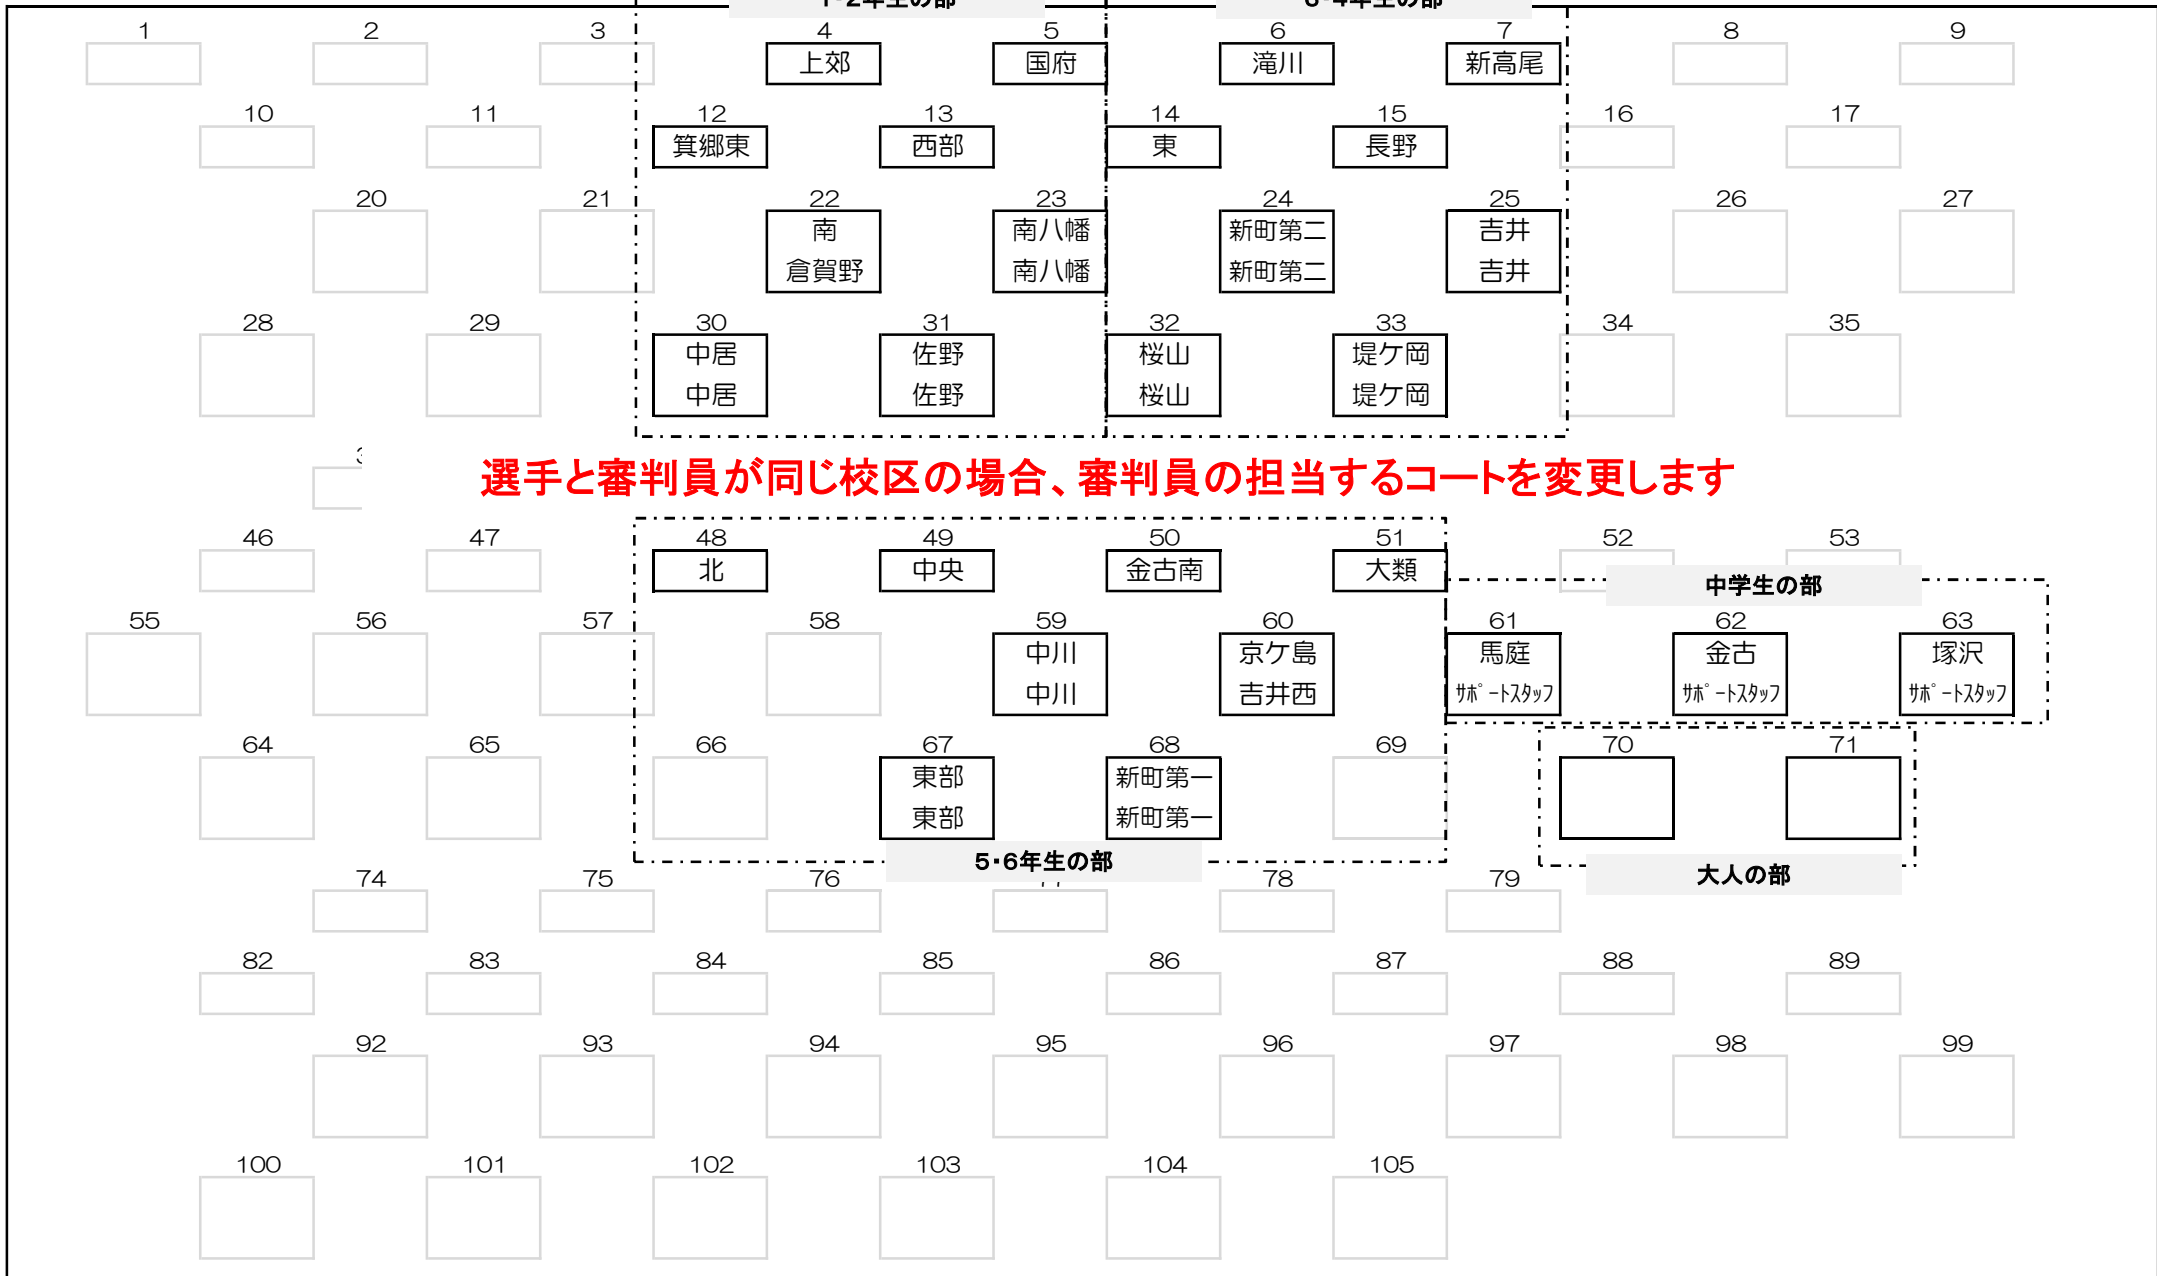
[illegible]2年生の部

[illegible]4年生の部

1 2 3 4 上郊 5 国府 6 滝川 7 新高尾 8 9

10 11 12 箕郷東 13 西部 14 東 15 長野 16 17

20 21 22 南 倉賀野 23 南八幡 南八幡 24 新町第二 新町第二 25 吉井 吉井 26 27

28 29 30 中居 中居 31 佐野 佐野 32 桜山 桜山 33 堤ケ岡 堤ケ岡 34 35

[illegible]

選手と審判員が同じ校区の場合、審判員の担当するコートを変更します

46 47 48 北 49 中央 50 金古南 51 大類 52 53

中学生の部

55 56 57 58 59 中川 中川 60 京ケ島 吉井西 61 馬庭 ｻﾎﾟｰﾄｽﾀｯﾌ 62 金古 ｻﾎﾟｰﾄｽﾀｯﾌ 63 塚沢 ｻﾎﾟｰﾄｽﾀｯﾌ

64 65 66 67 東部 東部 68 新町第一 新町第一 69 70 71

5･6年生の部

大人の部

74 75 76 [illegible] 78 79

82 83 84 85 86 87 88 89

92 93 94 95 96 97 98 99

100 101 102 103 104 105